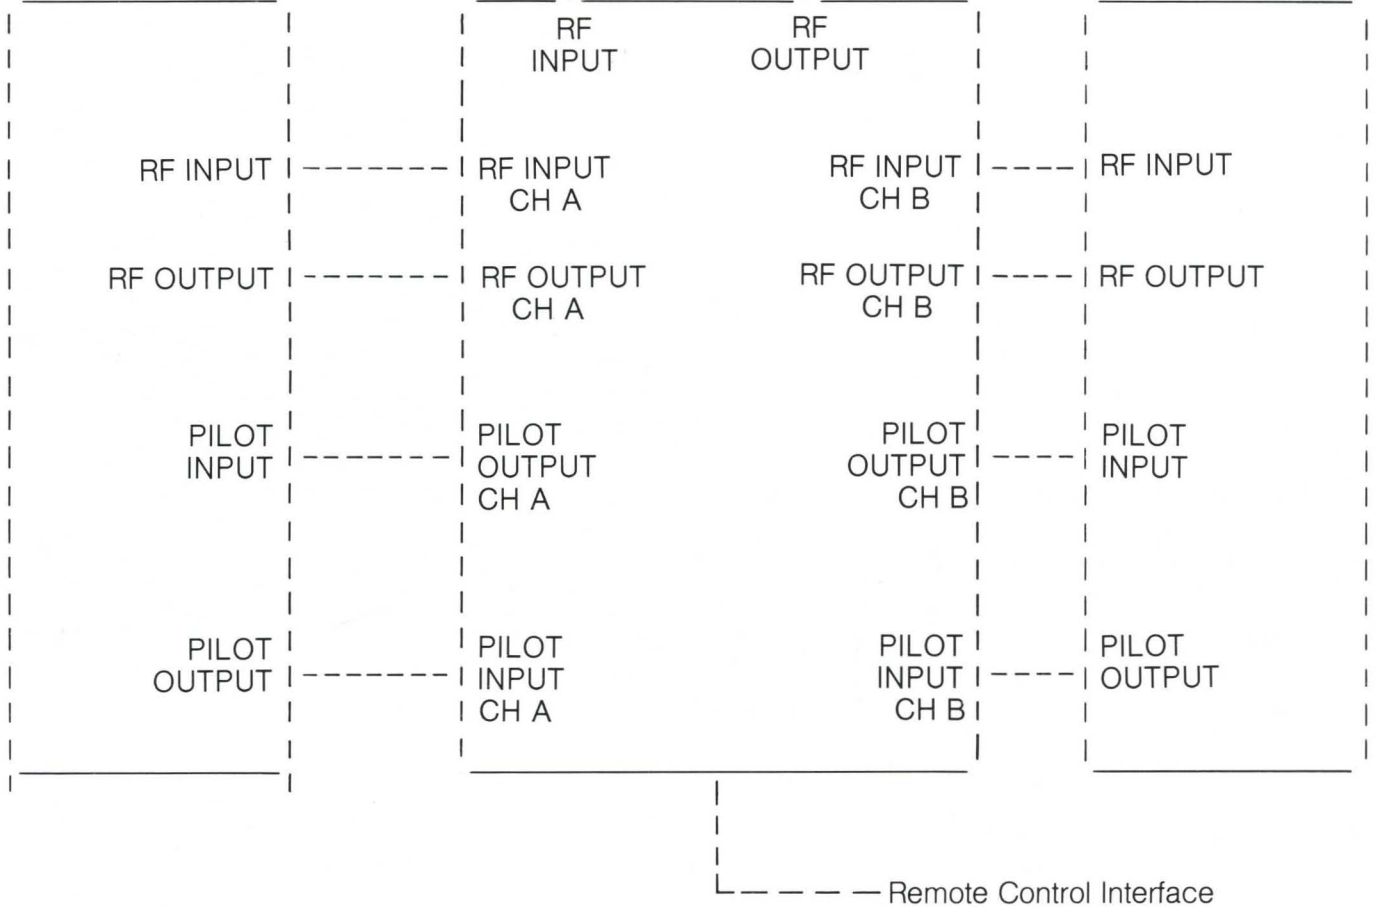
RF INPUT

RF OUTPUT

RF INPUT

RF OUTPUT

PILOT INPUT

PILOT OUTPUT

RF INPUT CH A

RF OUTPUT CH A

PILOT OUTPUT CH A

PILOT INPUT CH A

RF INPUT CH B

RF OUTPUT CH B

PILOT OUTPUT CH B

PILOT INPUT CH B

RF INPUT

RF OUTPUT

PILOT INPUT

PILOT OUTPUT

Remote Control Interface